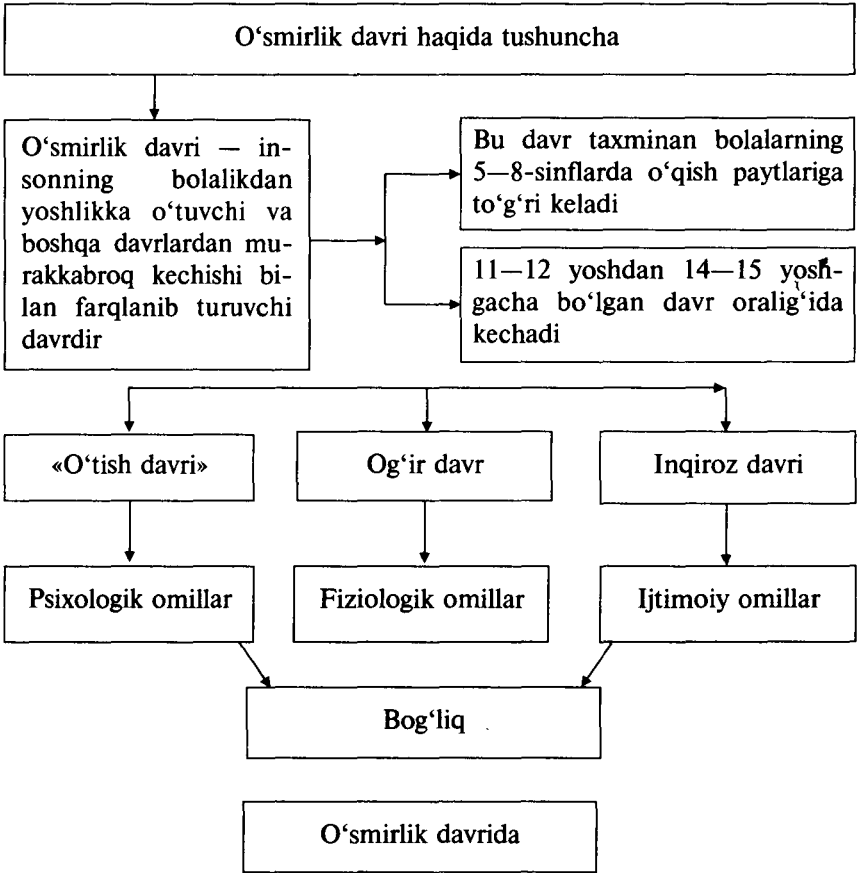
O‘smirlik davri haqida tushuncha

O‘smirlik davri — insonning bolalikdan yoshlikka o‘tuvchi va boshqa davrlardan murakkabroq kechishi bilan farqlanib turuvchi davrdir

Bu davr taxminan bolalarning 5—8-sinflarda o‘qish paytlariga to‘g‘ri keladi

11—12 yoshdan 14—15 yoshgacha bo‘lgan davr oralig‘ida kechadi

«O‘tish davri»

Og‘ir davr

Inqiroz davri

Psixologik omillar

Fiziologik omillar

Ijtimoiy omillar

Bog‘liq

O‘smirlik davrida